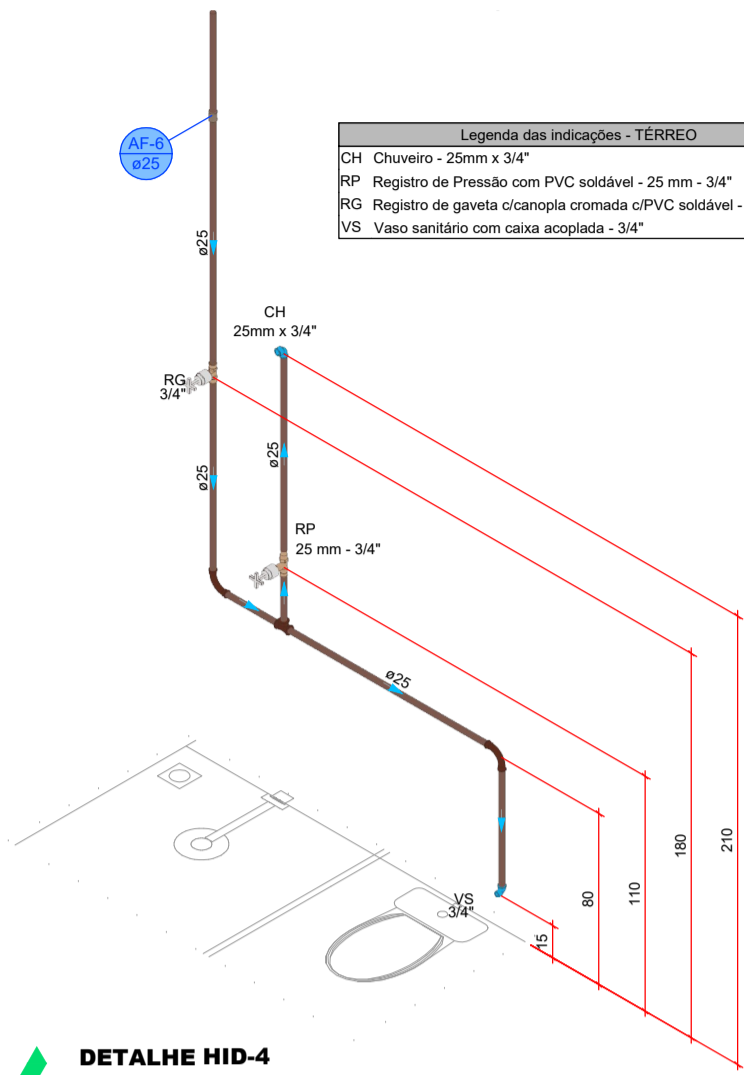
AF-6
ø25

| Legenda das indicações - TÉRREO | |
|---|---|
| CH | Chuveiro - 25mm x 3/4" |
| RP | Registro de Pressão com PVC soldável - 25 mm - 3/4" |
| RG | Registro de gaveta c/canopla cromada c/PVC soldável - |
| VS | Vaso sanitário com caixa acoplada - 3/4" |

ø25

CH
25mm x 3/4"

RG
3/4"

ø25

ø25

RP
25 mm - 3/4"

ø25

VS
3/4"

15
80
110
180
210

DETALHE HID-4